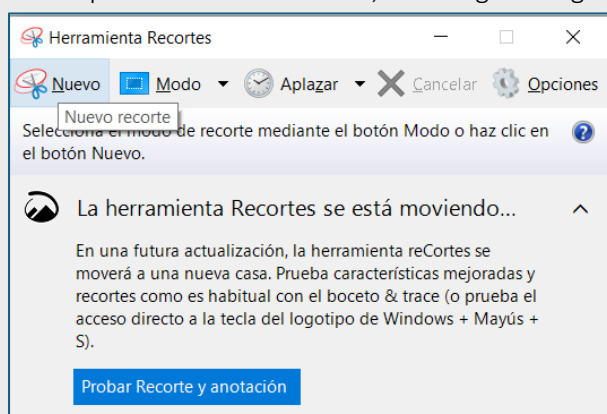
Herramienta Recortes

Nuevo Modo Aplazar Cancelar Opciones

Nuevo recorte

Selecciona el modo de recorte mediante el botón Modo o haz clic en el botón Nuevo.

La herramienta Recortes se está moviendo...

En una futura actualización, la herramienta reCortes se moverá a una nueva casa. Prueba características mejoradas y recortes como es habitual con el boceto & trace (o prueba el acceso directo a la tecla del logotipo de Windows + Mayús + S).

Probar Recorte y anotación